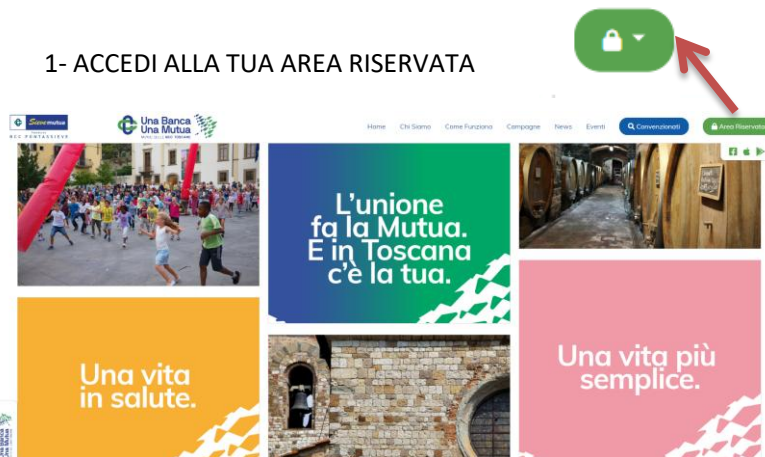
1- ACCEDI ALLA TUA AREA RISERVATA

Mutua
BCC PONTASSIEVE

Una Banca Una Mutua

Home Chi Siamo Come Funziona Campagne News Eventi Convenzionati Area Riservata

L'unione fa la Mutua. E in Toscana c'è la tua.

Una vita in salute.

Una vita più semplice.